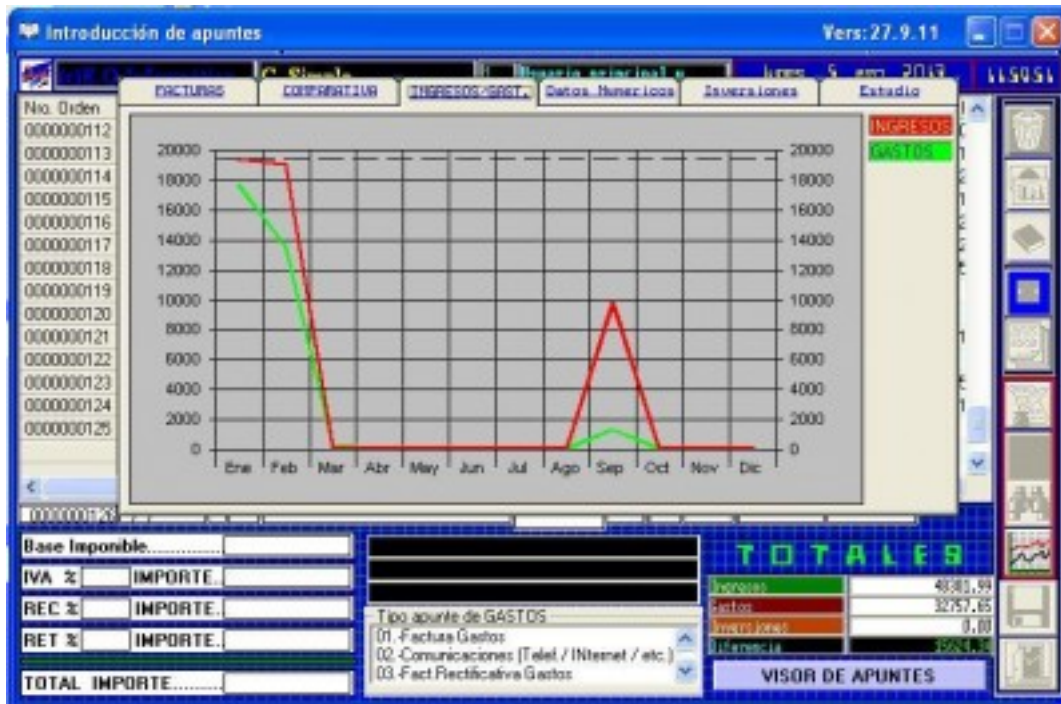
Introducción de apuntes
Vers: 27.9.11

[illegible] C. Simple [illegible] lunes 5 ene 2013 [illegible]

FACTURAS | COMPARATIVA | INGRESOS/GAST. | Datos Numericos | Inversiones | Estadio

No. Orden
0000000112
0000000113
0000000114
0000000115
0000000116
0000000117
0000000118
0000000119
0000000120
0000000121
0000000122
0000000123
0000000124
0000000125

20000
18000
16000
14000
12000
10000
8000
6000
4000
2000
0

Ene Feb Mar Abr May Jun Jul Ago Sep Oct Nov Dic

INGRESOS
GASTOS

Base Imponible.........
IVA % IMPORTE
REC % IMPORTE
RET % IMPORTE
TOTAL IMPORTE.........

Tipo apunte de GASTOS
01.-Factura Gastos
02.-Comunicaciones (Telef. / INternet / etc.)
03.-Fact. Rectificativa Gastos

TOTALES
Ingresos 48381.99
Gastos 32757.65
Inversiones 0.00
Diferencia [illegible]

VISOR DE APUNTES